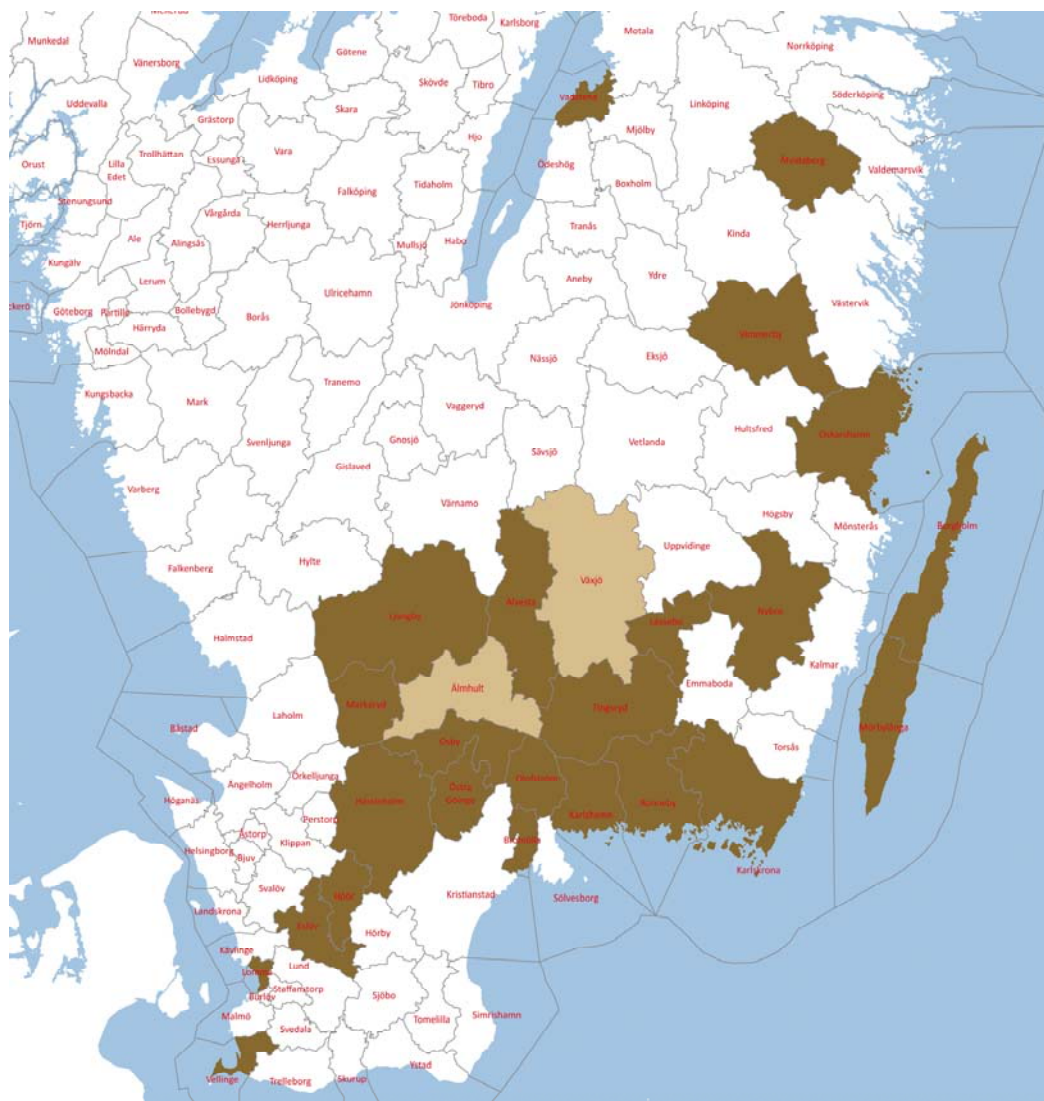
Munkedal
Vänersborg
Töreboda
Karlsborg
Motala
Norrköping
Götene
Lidköping
Skövde
Tibro
Vadstena
Söderköping
Uddevalla
Grästorp
Skara
Hjo
Mjölby
Linköping
Lilla Edet
Trollhättan
Essunga
Vara
Ödeshög
Åtvidaberg
Orust
Boxholm
Valdemarsvik
Stenungsund
Falköping
Tidaholm
Tjörn
Vårgårda
Herrljunga
Tranås
Ale
Alingsås
Mullsjö
Habo
Kinda
Kungälv
Lerum
Aneby
Ydre
Öckerö
Göteborg
Partille
Bollebygd
Borås
Ulricehamn
Jönköping
Västervik
Härryda
Vimmerby
Mölndal
Nässjö
Eksjö
Kungsbacka
Tranemo
Mark
Vaggeryd
Oskarshamn
Svenljunga
Gnosjö
Sävsjö
Vetlanda
Hultsfred
Gislaved
Varberg
Värnamo
Högsby
Mönsterås
Borgholm
Uppvidinge
Falkenberg
Hylte
Växjö
Alvesta
Ljungby
Nybro
Lessebo
Halmstad
Kalmar
Emmaboda
Älmhult
Markaryd
Laholm
Tingsryd
Mörbylånga
Båstad
Osby
Torsås
Ängelholm
Örkelljunga
Östra Göinge
Olofström
Höganäs
Perstorp
Hässleholm
Ronneby
Karlshamn
Åstorp
Klippan
Helsingborg
Bjuv
Bromölla
Karlskrona
Svalöv
Kristianstad
Sölvesborg
Höör
Landskrona
Eslöv
Kävlinge
Hörby
Lomma
Lund
Staffanstorp
Burlöv
Sjöbo
Malmö
Simrishamn
Svedala
Tomelilla
Vellinge
Trelleborg
Skurup
Ystad